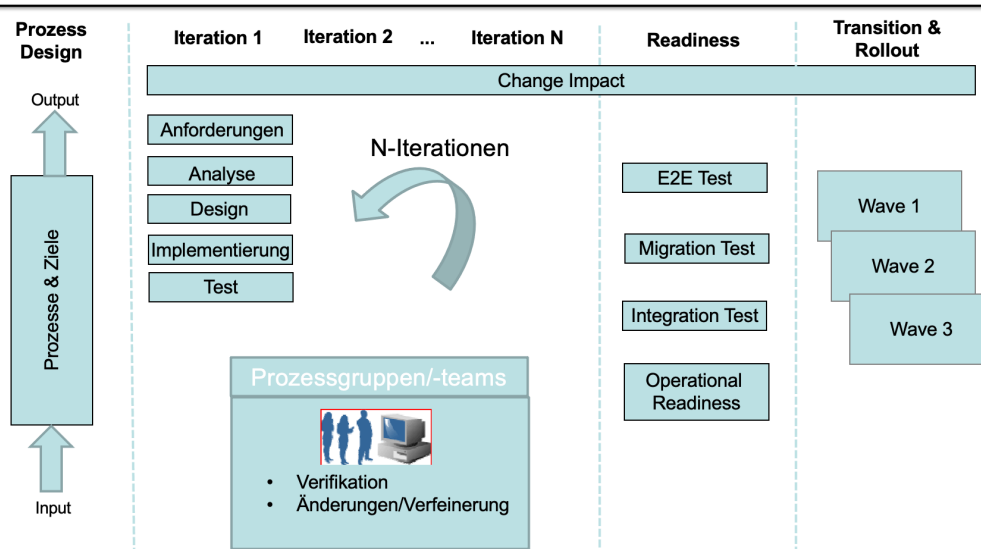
Prozess Design

Iteration 1 Iteration 2 ... Iteration N

Readiness

Transition & Rollout

Change Impact

Output

Prozesse & Ziele

Input

Anforderungen

Analyse

Design

Implementierung

Test

N-Iterationen

E2E Test

Migration Test

Integration Test

Operational Readiness

Wave 1

Wave 2

Wave 3

Prozessgruppen/-teams

• Verifikation
• Änderungen/Verfeinerung